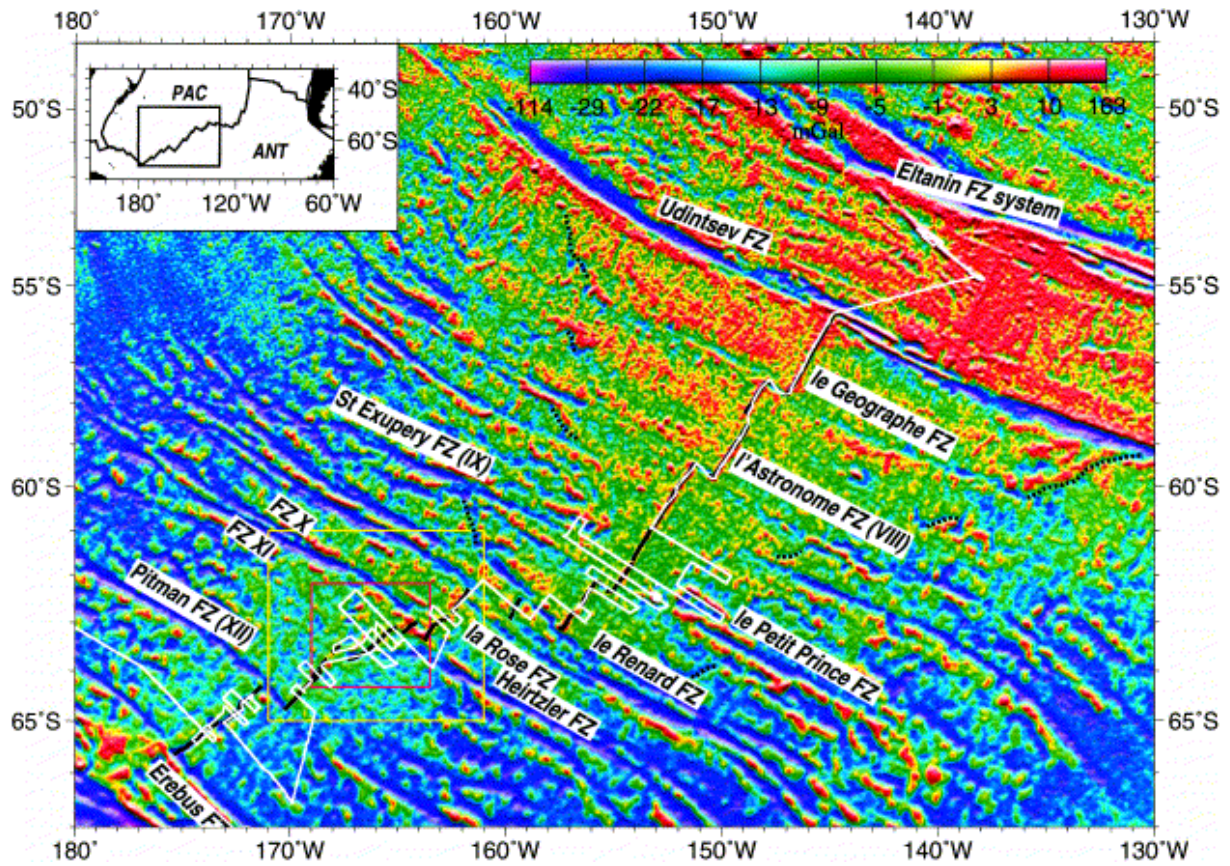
180° 170°W 160°W 150°W 140°W 130°W

PAC
ANT
40°S
60°S
180° 120°W 60°W

-114 -29 -22 -17 -13 -9 -5 -1 3 10 163
mGal

50°S
55°S
60°S
65°S

Eltanin FZ system
Udintsev FZ
le Geographe FZ
St Exupery FZ (IX)
l'Astronome FZ (VIII)
FZ X
FZ XI
Pitman FZ (XII)
la Rose FZ
le Renard FZ
le Petit Prince FZ
Heirtzler FZ
Erebus F

180° 170°W 160°W 150°W 140°W 130°W